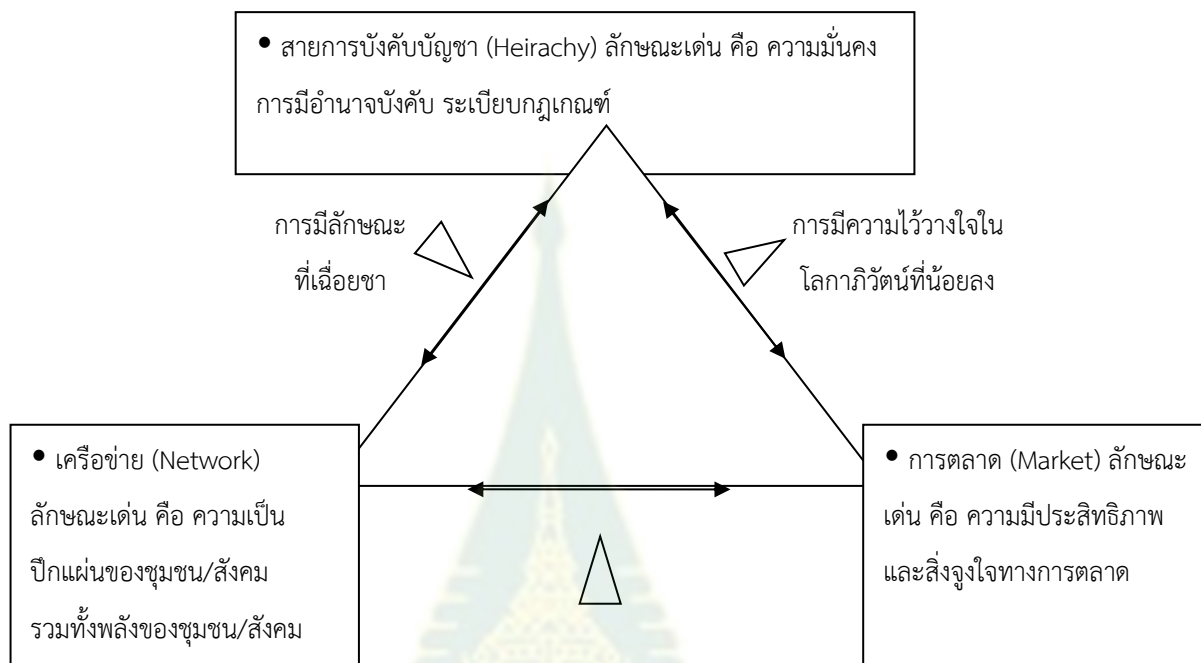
• สายการบังคับบัญชา (Heirachy) ลักษณะเด่น คือ ความมั่นคง การมีอำนาจบังคับ ระเบียบกฎเกณฑ์

การมีลักษณะ ที่เฉื่อยชา

การมีความไว้วางใจใน โลกาภิวัตน์ที่น้อยลง

• เครือข่าย (Network) ลักษณะเด่น คือ ความเป็นปึกแผ่นของชุมชน/สังคม รวมทั้งพลังของชุมชน/สังคม

• การตลาด (Market) ลักษณะเด่น คือ ความมีประสิทธิภาพ และสิ่งจูงใจทางการตลาด